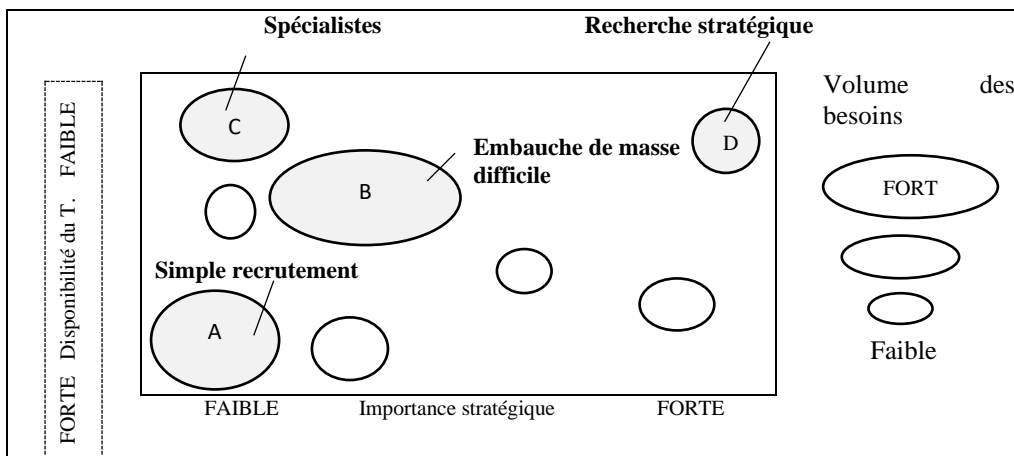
Spécialistes

Recherche stratégique

FORTE Disponibilité du T. FAIBLE

C

D

Embauche de masse difficile

B

Simple recrutement

A

FAIBLE Importance stratégique FORTE

Volume des besoins

FORT

Faible